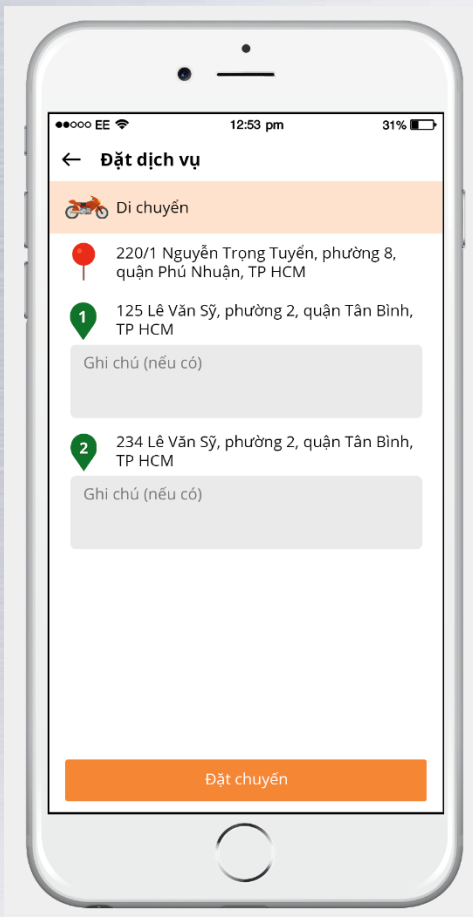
●●○○○ EE 12:53 pm 31%

← Đặt dịch vụ

Di chuyển

220/1 Nguyễn Trọng Tuyển, phường 8, quận Phú Nhuận, TP HCM

1
125 Lê Văn Sỹ, phường 2, quận Tân Bình, TP HCM

Ghi chú (nếu có)

2
234 Lê Văn Sỹ, phường 2, quận Tân Bình, TP HCM

Ghi chú (nếu có)

Đặt chuyến